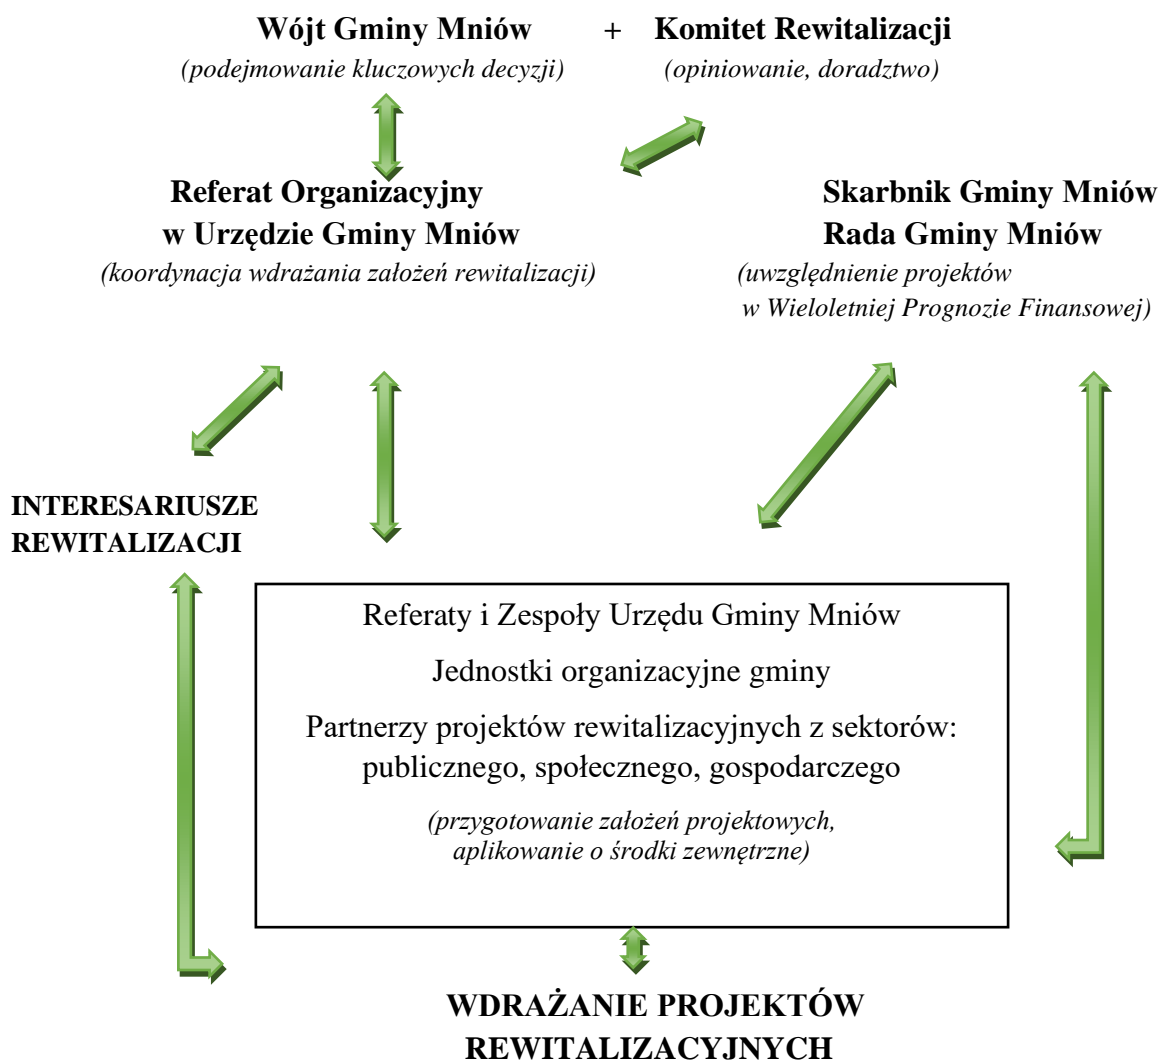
**Wójt Gminy Mniów** + **Komitet Rewitalizacji**

*(podejmowanie kluczowych decyzji)* *(opiniowanie, doradztwo)*

**Referat Organizacyjny w Urzędzie Gminy Mniów**

*(koordynacja wdrażania założeń rewitalizacji)*

**Skarbnik Gminy Mniów**
**Rada Gminy Mniów**

*(uwzględnienie projektów w Wieloletniej Prognozie Finansowej)*

**INTERESARIUSZE REWITALIZACJI**

Referaty i Zespoły Urzędu Gminy Mniów

Jednostki organizacyjne gminy

Partnerzy projektów rewitalizacyjnych z sektorów: publicznego, społecznego, gospodarczego

*(przygotowanie założeń projektowych, aplikowanie o środki zewnętrzne)*

**WDRAŻANIE PROJEKTÓW REWITALIZACYJNYCH**